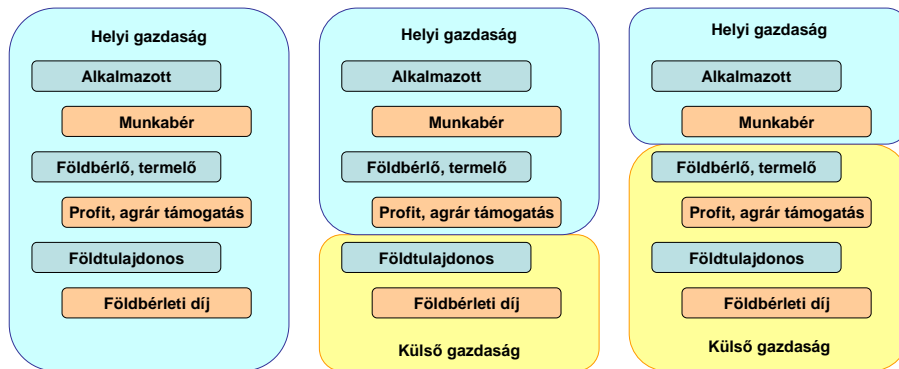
Helyi gazdaság

Alkalmazott

Munkabér

Földbérlő, termelő

Profit, agrár támogatás

Földtulajdonos

Földbérleti díj

Helyi gazdaság

Alkalmazott

Munkabér

Földbérlő, termelő

Profit, agrár támogatás

Földtulajdonos

Földbérleti díj

Külső gazdaság

Helyi gazdaság

Alkalmazott

Munkabér

Földbérlő, termelő

Profit, agrár támogatás

Földtulajdonos

Földbérleti díj

Külső gazdaság